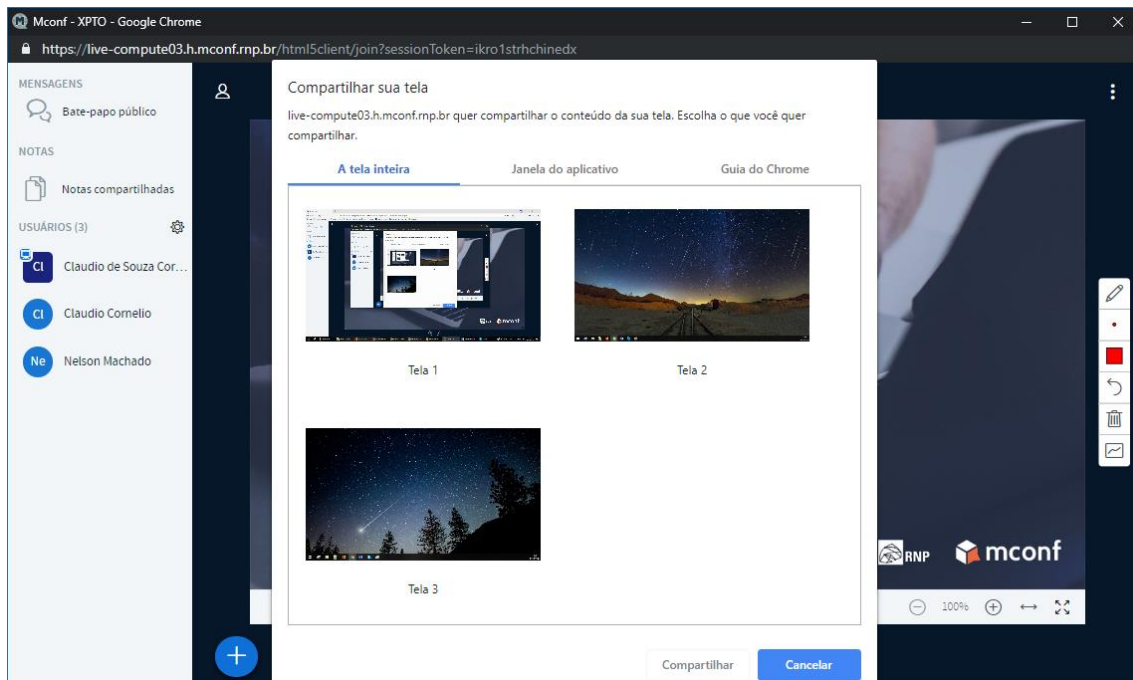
Mconf - XPTO - Google Chrome

https://live-compute03.h.mconf.rnp.br/html5client/join?sessionToken=ikro1strhchinedx

MENSAGENS

Bate-papo público

NOTAS

Notas compartilhadas

USUÁRIOS (3)

Cl Claudio de Souza Cor...

Cl Claudio Cornelio

Ne Nelson Machado

Compartilhar sua tela

live-compute03.h.mconf.rnp.br quer compartilhar o conteúdo da sua tela. Escolha o que você quer compartilhar.

A tela inteira | Janela do aplicativo | Guia do Chrome

Tela 1

Tela 2

Tela 3

Compartilhar

Cancelar

RNP mconf

100%